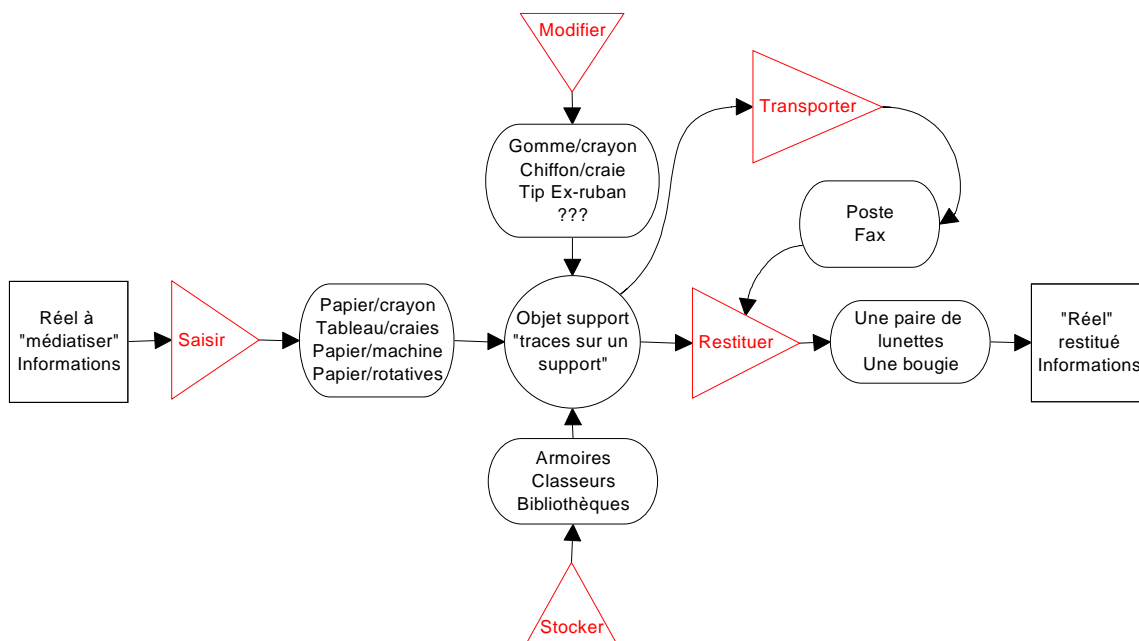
Modifier

Transporter

Gomme/crayon
Chiffon/craie
Tip Ex-ruban
???

Poste
Fax

Réel à
"médiatiser"
Informations

Saisir

Papier/crayon
Tableau/craies
Papier/machine
Papier/rotatives

Objet support
"traces sur un
support"

Restituer

Une paire de
lunettes
Une bougie

"Réel"
restitué
Informations

Armoires
Classeurs
Bibliothèques

Stocker